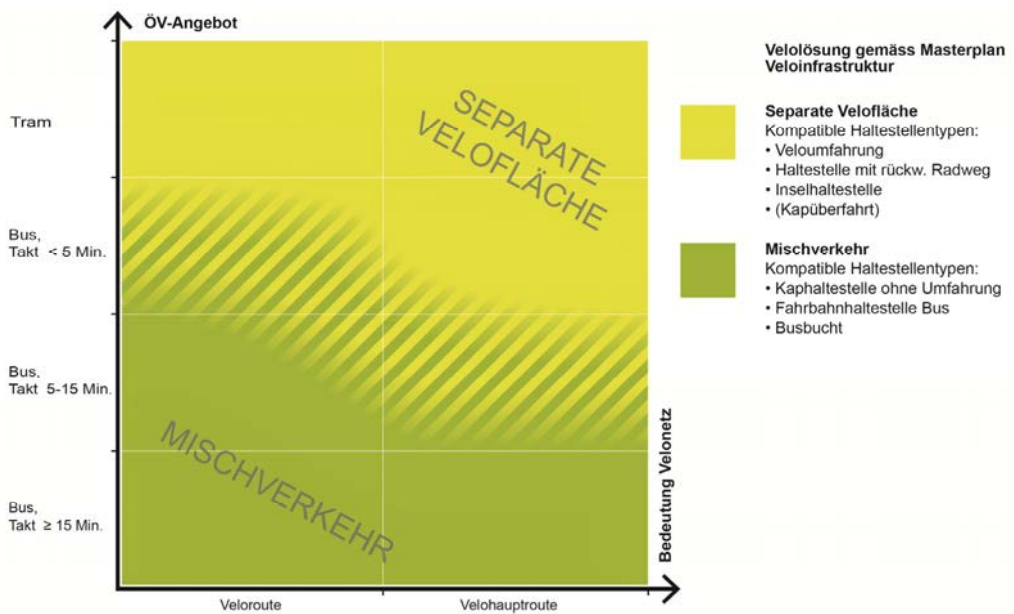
ÖV-Angebot

Tram

Bus,
Takt < 5 Min.

Bus,
Takt 5-15 Min.

Bus,
Takt ≥ 15 Min.

SEPARATE VELOFLÄCHE

MISCHVERKEHR

Veloroute

Velohauptroute

Bedeutung Velonetz

Velolösung gemäss Masterplan Veloinfrastruktur

Separate Velofläche
Kompatible Haltestellentypen:
• Veloumfahrung
• Haltestelle mit rückw. Radweg
• Inselhaltestelle
• (Kapüberfahrt)

Mischverkehr
Kompatible Haltestellentypen:
• Kaphaltestelle ohne Umfahrung
• Fahrbahnhaltestelle Bus
• Busbucht